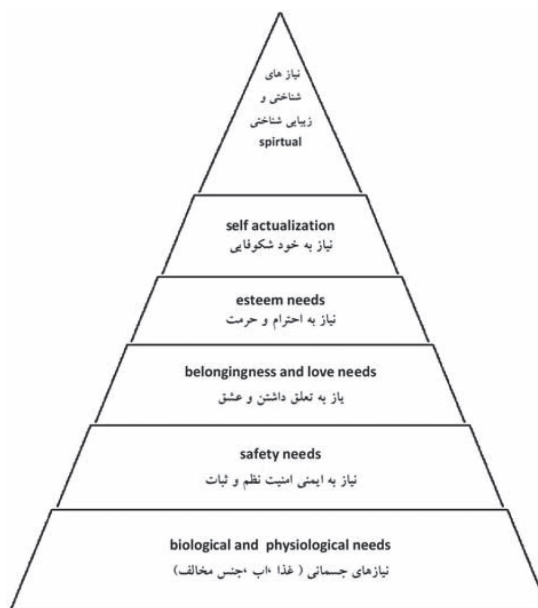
نیاز های
شناختی و
زیبایی شناختی
spirtual

self actualization
نیاز به خود شکوفایی

esteem needs
نیاز به احترام و حرمت

belongingness and love needs
یاز به تعلق داشتن و عشق

safety needs
نیاز به ایمنی امنیت نظم و ثبات

biological and physiological needs
نیازهای جسمانی ( غذا ،اب ،جنس مخالف)